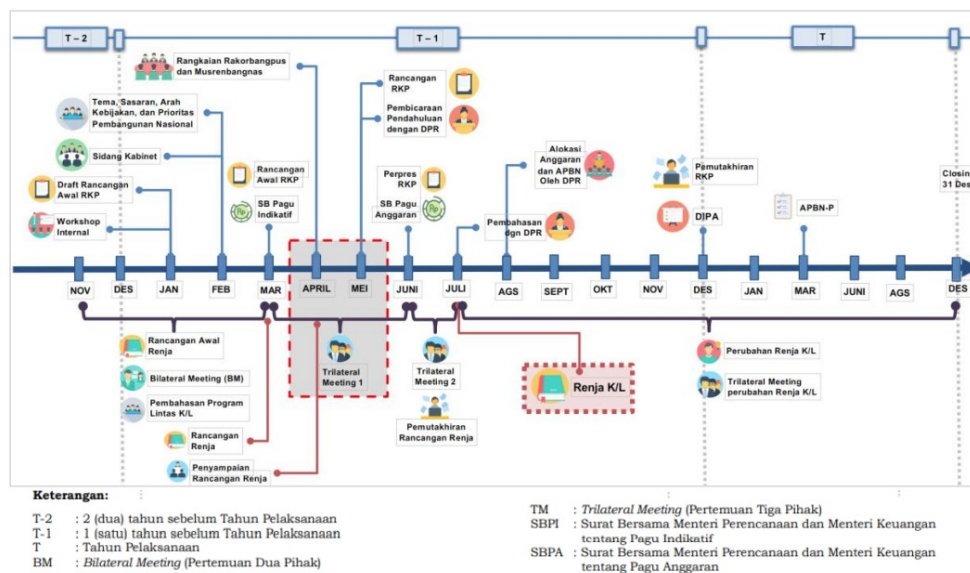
T – 2
T – 1
T

Rangkaian Rakorbangpus dan Musrenbangnas
Tema, Sasaran, Arah Kebijakan, dan Prioritas Pembangunan Nasional
Sidang Kabinet
Draft Rancangan Awal RKP
Workshop Internal
Rancangan Awal RKP
SB Pagu Indikatif
Rancangan RKP
Pembicaraan Pendahuluan dengan DPR
Perpres RKP
SB Pagu Anggaran
Pembahasan dgn DPR
Alokasi Anggaran dan APBN Oleh DPR
Pemutakhiran RKP
DIPA
APBN-P
Closin
31 Des

NOV
DES
JAN
FEB
MAR
APRIL
MEI
JUNI
JULI
AGS
SEPT
OKT
NOV
DES
JAN
MAR
JUNI
AGS
DES

Rancangan Awal Renja
Bilateral Meeting (BM)
Pembahasan Program Lintas K/L
Rancangan Renja
Penyampaian Rancangan Renja
Trilateral Meeting 1
Trilateral Meeting 2
Pemutakhiran Rancangan Renja
Renja K/L
Perubahan Renja K/L
Trilateral Meeting perubahan Renja K/L

Keterangan:

T-2 : 2 (dua) tahun sebelum Tahun Pelaksanaan
T-1 : 1 (satu) tahun sebelum Tahun Pelaksanaan
T : Tahun Pelaksanaan
BM : *Bilateral Meeting* (Pertemuan Dua Pihak)

TM : *Trilateral Meeting* (Pertemuan Tiga Pihak)
SBPI : Surat Bersama Menteri Perencanaan dan Menteri Keuangan tentang Pagu Indikatif
SBPA : Surat Bersama Menteri Perencanaan dan Menteri Keuangan tentang Pagu Anggaran